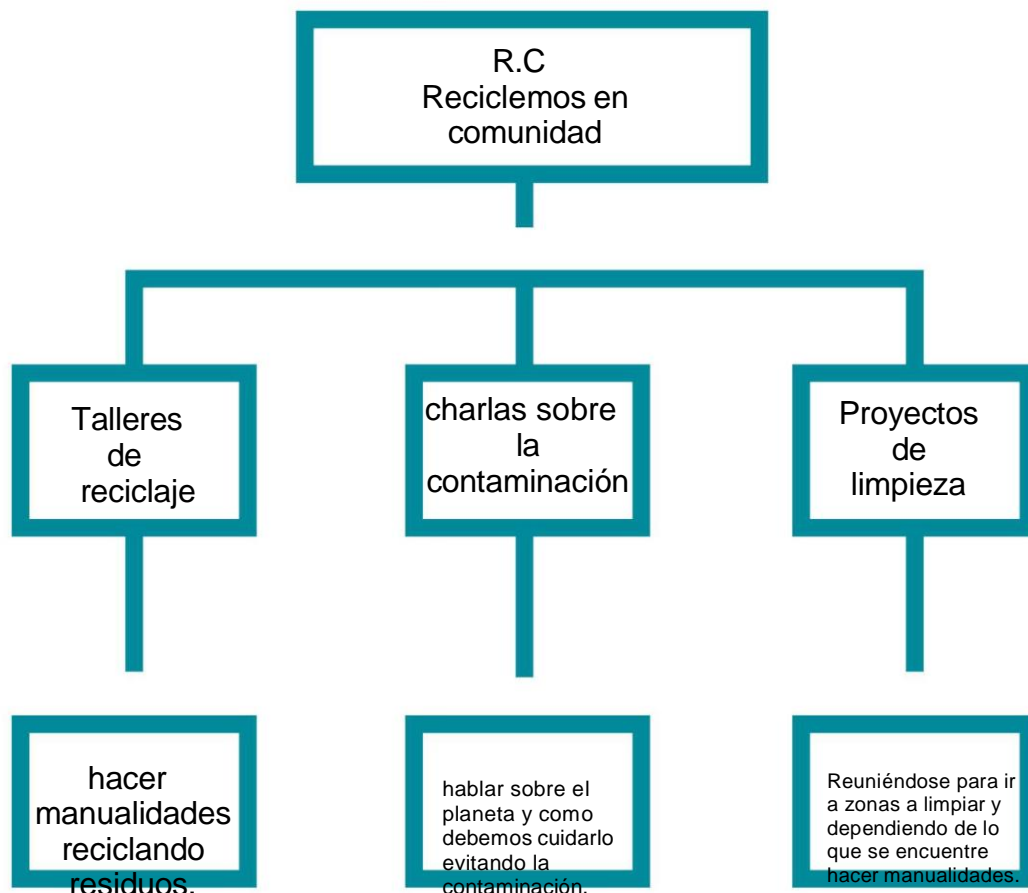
R.C
Reciclemos en comunidad

Talleres de reciclaje

charlas sobre la contaminación

Proyectos de limpieza

hacer manualidades reciclando residuos.

hablar sobre el planeta y como debemos cuidarlo evitando la contaminación.

Reuniéndose para ir a zonas a limpiar y dependiendo de lo que se encuentre hacer manualidades.